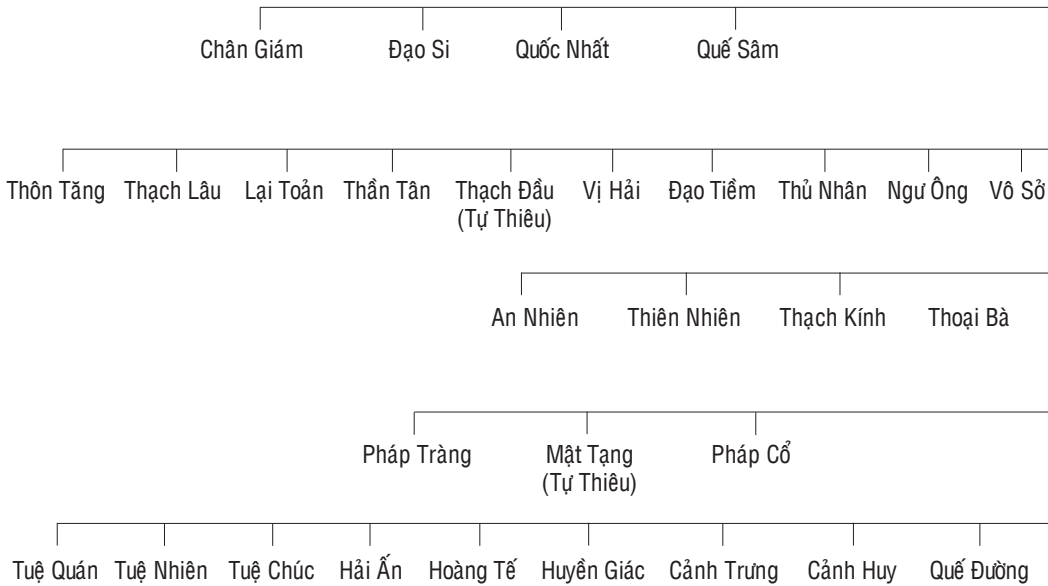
Chân Giám Đạo Si Quốc Nhất Quế Sâm

Thôn Tăng Thạch Lâu Lại Toản Thần Tân Thạch Đầu (Tự Thiêu) Vị Hải Đạo Tiềm Thủ Nhân Ngư Ông Vô Sở

An Nhiên Thiên Nhiên Thạch Kính Thoại Bà

Pháp Tràng Mật Tạng (Tự Thiêu) Pháp Cổ

Tuệ Quán Tuệ Nhiên Tuệ Chúc Hải Ấn Hoàng Tế Huyền Giác Cảnh Trưng Cảnh Huy Quế Đường